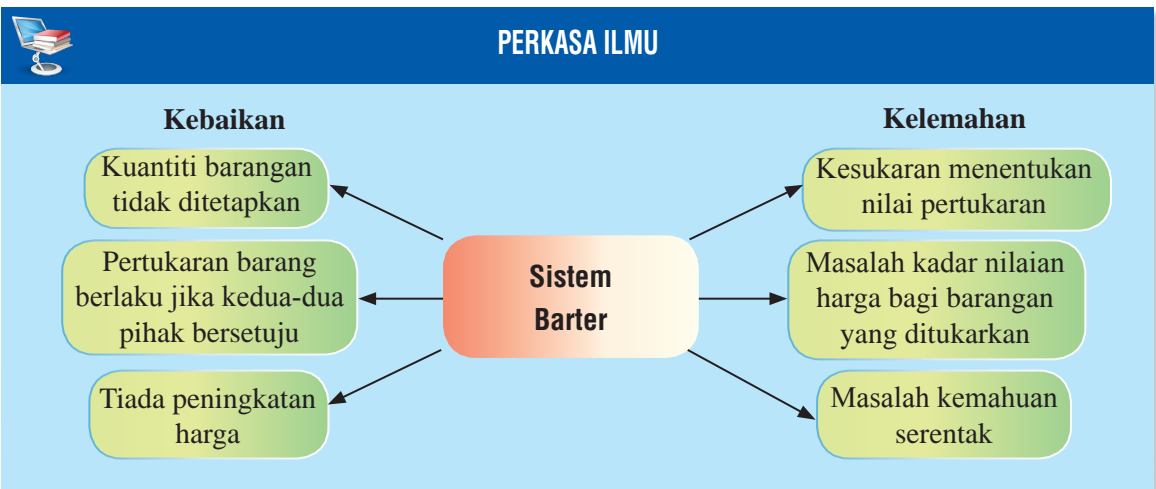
PERKASA ILMU

Kebaikan

Kuantiti barangan tidak ditetapkan

Pertukaran barang berlaku jika kedua-dua pihak bersetuju

Tiada peningkatan harga

Sistem Barter

Kelemahan

Kesukaran menentukan nilai pertukaran

Masalah kadar nilaian harga bagi barangan yang ditukarkan

Masalah kemahuan serentak